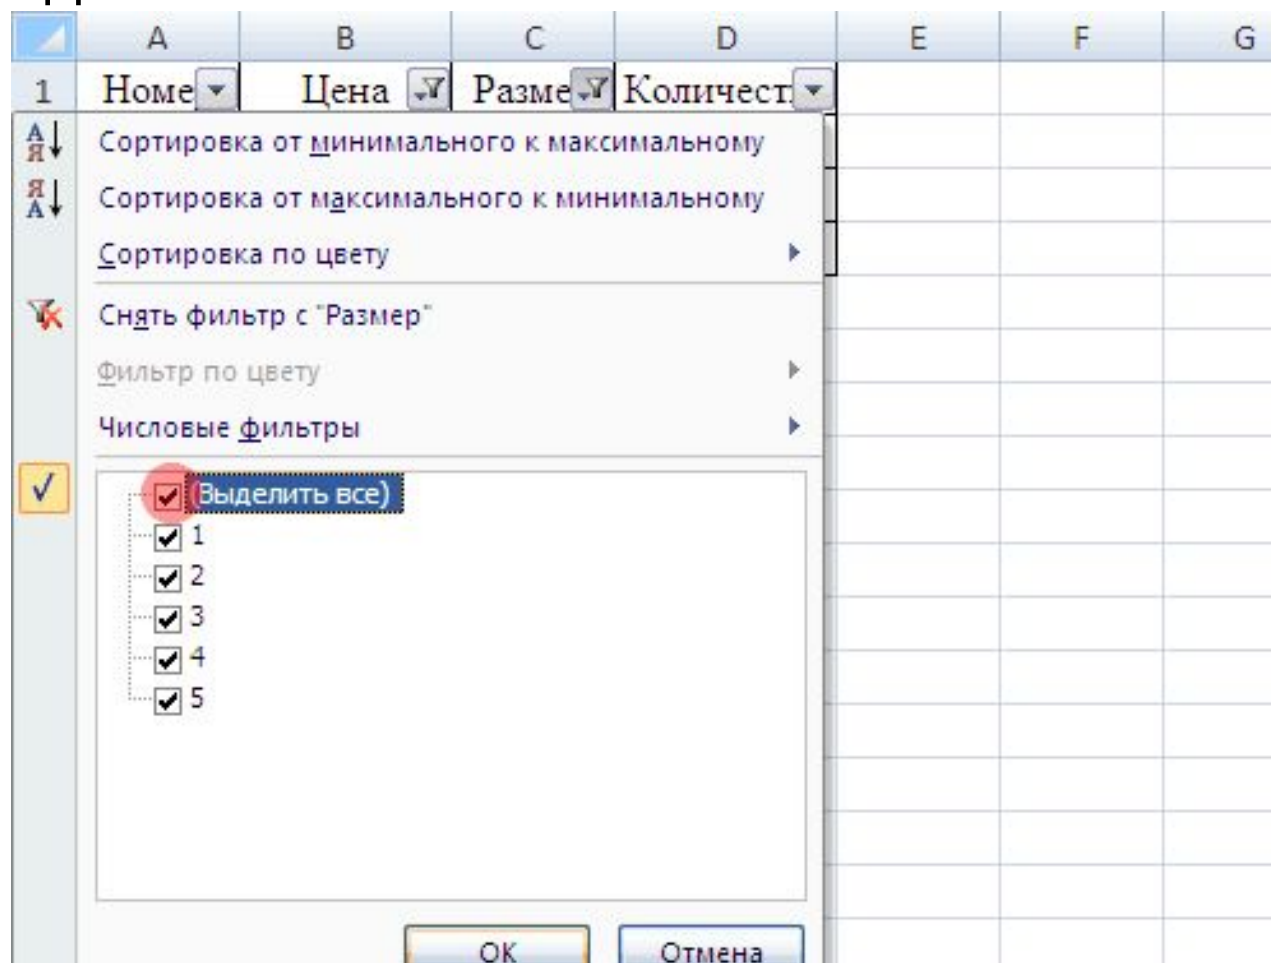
| | A | B | C | D | E | F | G |
|---|---|---|---|---|---|---|---|
| 1 | Номе | Цена | Разме | Количест | | | |

Сортировка от минимального к максимальному
Сортировка от максимального к минимальному
Сортировка по цвету
Снять фильтр с "Размер"
Фильтр по цвету
Числовые фильтры

(Выделить все)
1
2
3
4
5

OK
Отмена